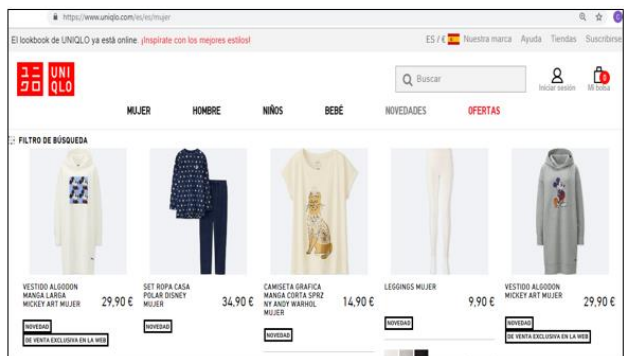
https://www.uniqlo.com/es/es/mujer

El lookbook de UNIQLO ya está online. ¡Inspírate con los mejores estilos!

ES / € Nuestra marca Ayuda Tiendas Suscribirse

ユニ クロ UNI QLO

Buscar

Iniciar sesión Mi bolsa 0

MUJER HOMBRE NIÑOS BEBÉ NOVEDADES OFERTAS

FILTRO DE BÚSQUEDA

VESTIDO ALGODON MANGA LARGA MICKEY ART MUJER 29,90 €
NOVEDAD
DE VENTA EXCLUSIVA EN LA WEB

SET ROPA CASA POLAR DISNEY MUJER 34,90 €
NOVEDAD

CAMISETA GRAFICA MANGA CORTA SPRZ NY ANDY WARHOL MUJER 14,90 €
NOVEDAD

LEGGINGS MUJER 9,90 €
NOVEDAD

VESTIDO ALGODON MICKEY ART MUJER 29,90 €
NOVEDAD
DE VENTA EXCLUSIVA EN LA WEB